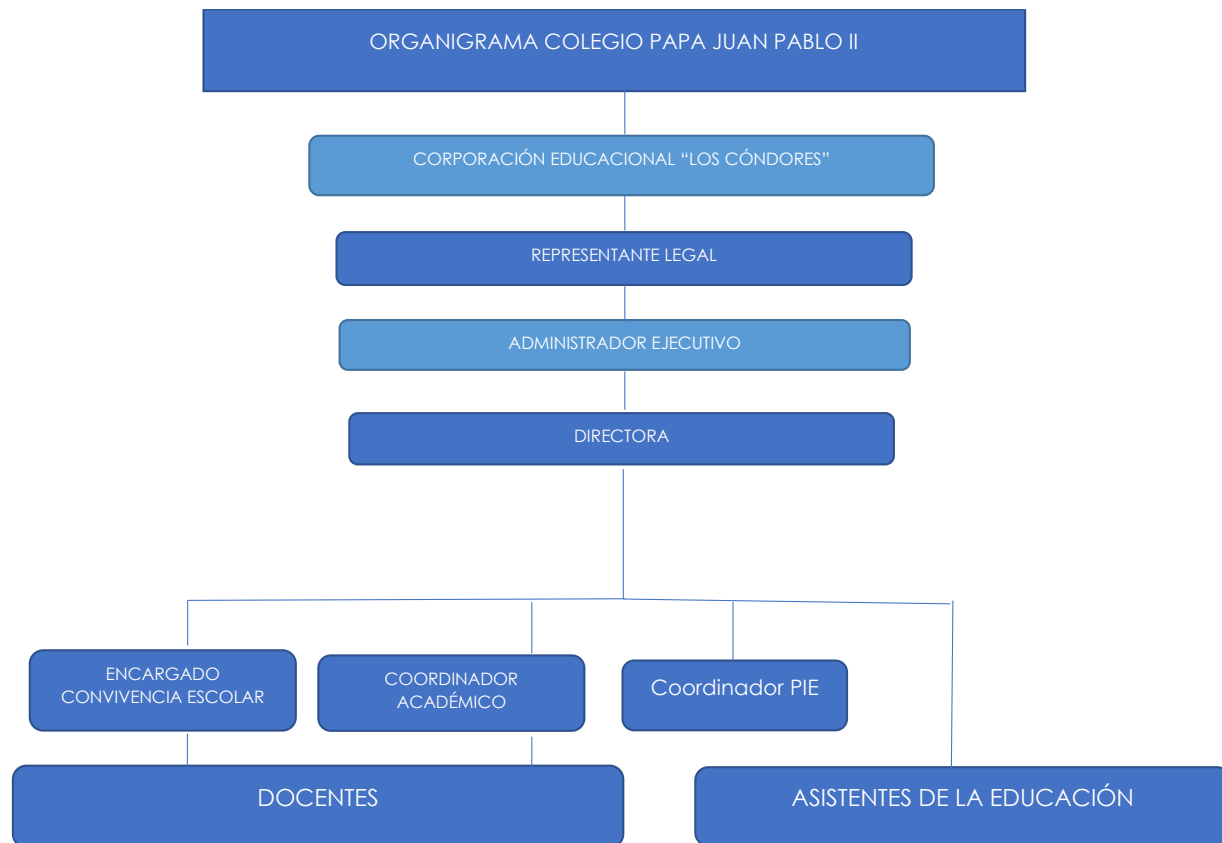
ORGANIGRAMA COLEGIO PAPA JUAN PABLO II

CORPORACIÓN EDUCACIONAL “LOS CÓNDORES”

REPRESENTANTE LEGAL

ADMINISTRADOR EJECUTIVO

DIRECTORA

ENCARGADO CONVIVENCIA ESCOLAR

COORDINADOR ACADÉMICO

Coordinador PIE

DOCENTES

ASISTENTES DE LA EDUCACIÓN